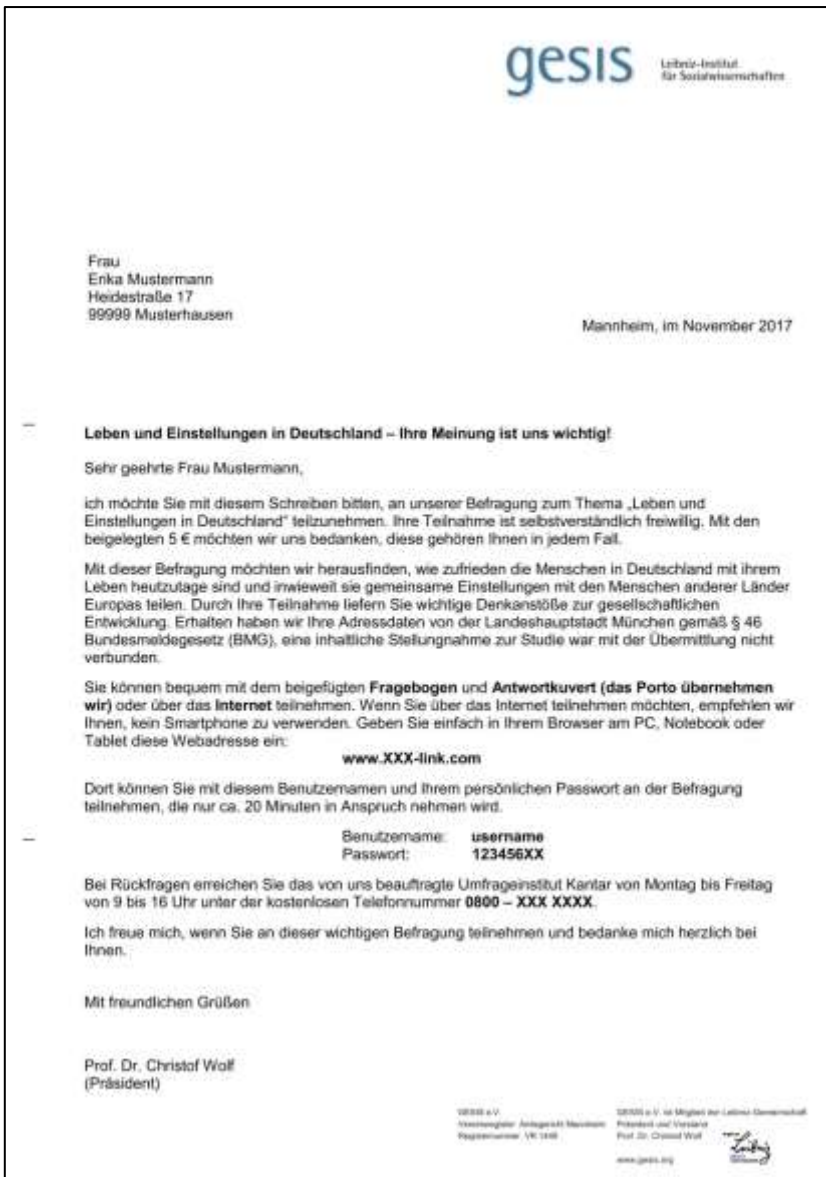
gesis Leibniz-Institut für Sozialwissenschaften

Frau
Erika Mustermann
Heidestraße 17
99999 Musterhausen

Mannheim, im November 2017

Leben und Einstellungen in Deutschland – Ihre Meinung ist uns wichtig!

Sehr geehrte Frau Mustermann,

ich möchte Sie mit diesem Schreiben bitten, an unserer Befragung zum Thema „Leben und Einstellungen in Deutschland" teilzunehmen. Ihre Teilnahme ist selbstverständlich freiwillig. Mit den beigelegten 5 € möchten wir uns bedanken, diese gehören Ihnen in jedem Fall.

Mit dieser Befragung möchten wir herausfinden, wie zufrieden die Menschen in Deutschland mit ihrem Leben heutzutage sind und inwieweit sie gemeinsame Einstellungen mit den Menschen anderer Länder Europas teilen. Durch Ihre Teilnahme liefern Sie wichtige Denkanstöße zur gesellschaftlichen Entwicklung. Erhalten haben wir Ihre Adressdaten von der Landeshauptstadt München gemäß § 46 Bundesmeldegesetz (BMG), eine inhaltliche Stellungnahme zur Studie war mit der Übermittlung nicht verbunden.

Sie können bequem mit dem beigefügten Fragebogen und Antwortkuvert (das Porto übernehmen wir) oder über das Internet teilnehmen. Wenn Sie über das Internet teilnehmen möchten, empfehlen wir Ihnen, kein Smartphone zu verwenden. Geben Sie einfach in Ihrem Browser am PC, Notebook oder Tablet diese Webadresse ein:

www.XXX-link.com

Dort können Sie mit diesem Benutzernamen und Ihrem persönlichen Passwort an der Befragung teilnehmen, die nur ca. 20 Minuten in Anspruch nehmen wird.

Benutzername: username
Passwort: 123456XX

Bei Rückfragen erreichen Sie das von uns beauftragte Umfrageinstitut Kantar von Montag bis Freitag von 9 bis 16 Uhr unter der kostenlosen Telefonnummer 0800 – XXX XXXX.

Ich freue mich, wenn Sie an dieser wichtigen Befragung teilnehmen und bedanke mich herzlich bei Ihnen.

Mit freundlichen Grüßen

Prof. Dr. Christof Wolf
(Präsident)

GESIS e.V.
Vereinsregister: Amtsgericht Mannheim
Registernummer: VR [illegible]

GESIS e.V. ist Mitglied der Leibniz-Gemeinschaft
Präsident und Vorstand
Prof. Dr. Christof Wolf

www.gesis.org

Leibniz